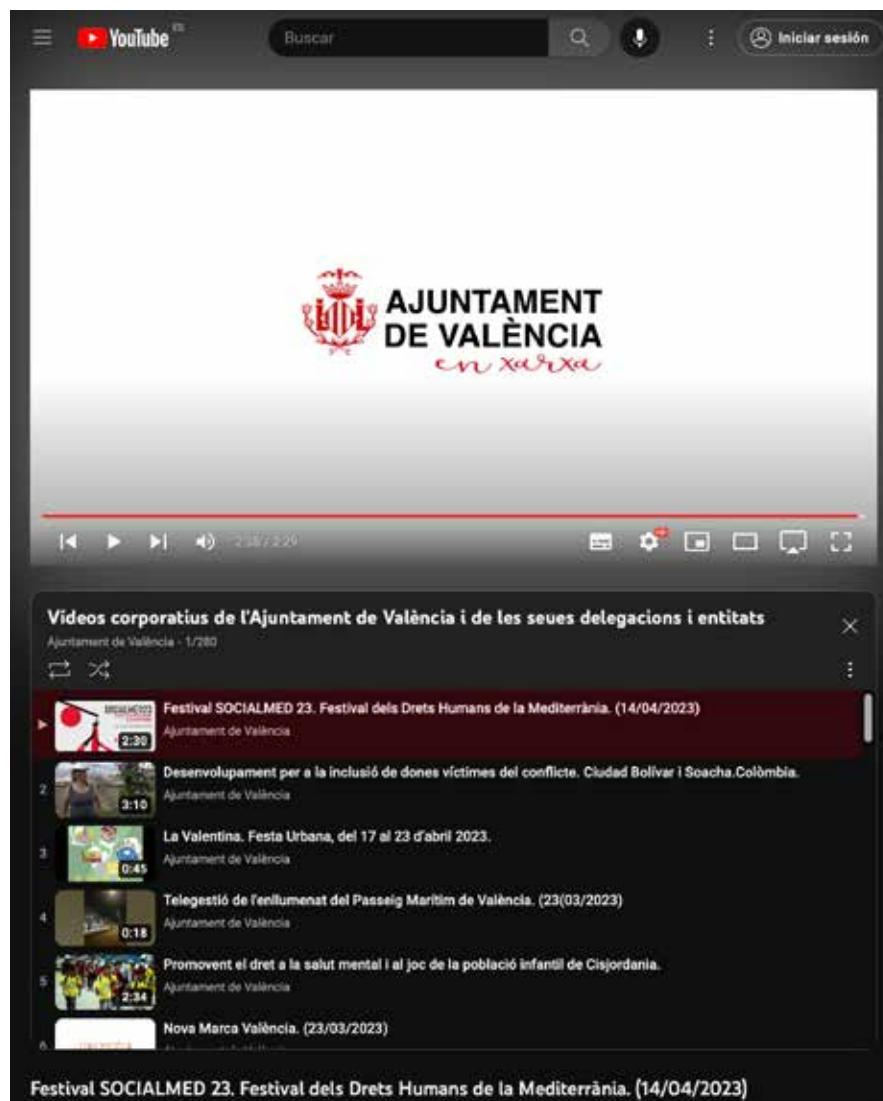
YouTube ES

Buscar

Iniciar sesión

AJUNTAMENT DE VALÈNCIA en xarxa

2:28 / 2:29

Videos corporatius de l'Ajuntament de València i de les seues delegacions i entitats
Ajuntament de València - 1/280

Festival SOCIALMED 23. Festival dels Drets Humans de la Mediterrània. (14/04/2023)
Ajuntament de València
2:30

2 Desenvolupament per a la inclusió de dones víctimes del conflicte. Ciudad Bolívar i Soacha.Colòmbia.
Ajuntament de València
3:10

3 La Valentina. Festa Urbana, del 17 al 23 d'abril 2023.
Ajuntament de València
0:45

4 Telegestió de l'enllumenat del Passeig Marítim de València. (23/03/2023)
Ajuntament de València
0:18

5 Promovent el dret a la salut mental i al joc de la població infantil de Cisjordania.
Ajuntament de València
2:34

6 Nova Marca València. (23/03/2023)
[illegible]

Festival SOCIALMED 23. Festival dels Drets Humans de la Mediterrània. (14/04/2023)